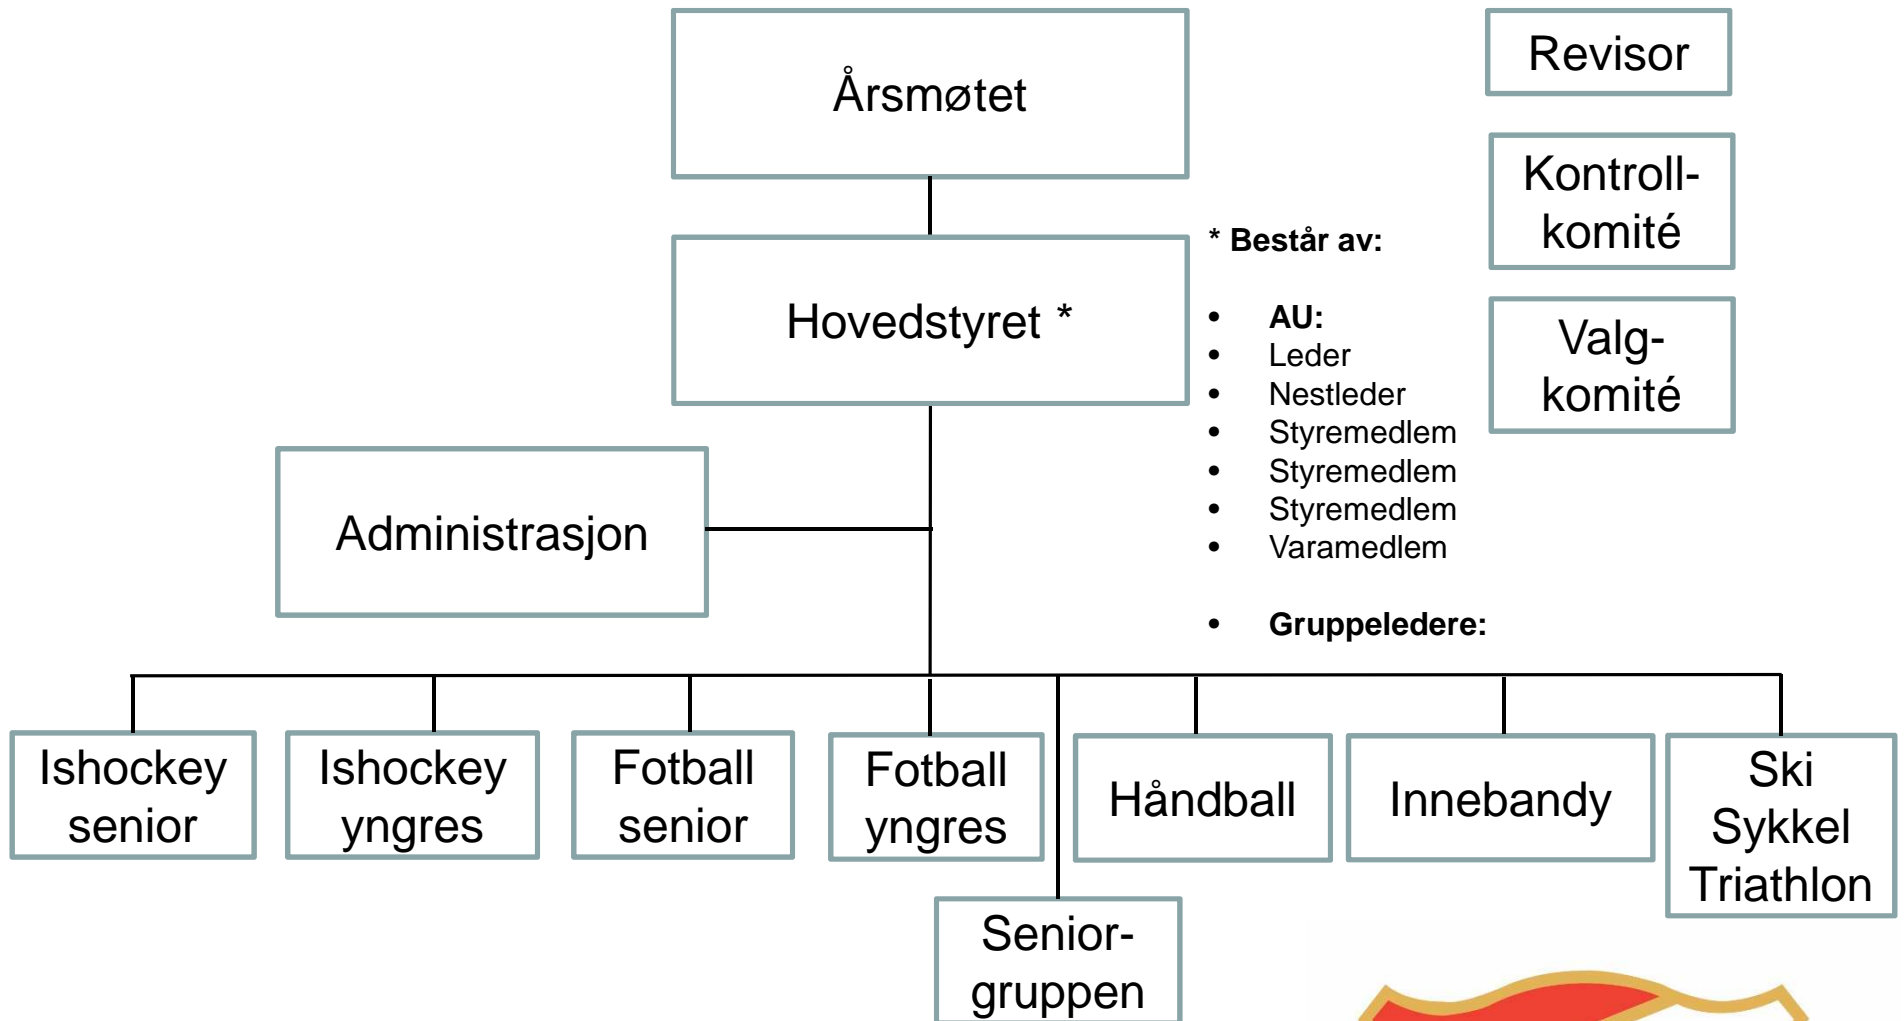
Årsmøtet

Revisor

Kontroll-komité

Valg-komité

Hovedstyret *

* Består av:

- AU:
- Leder
- Nestleder
- Styremedlem
- Styremedlem
- Styremedlem
- Varamedlem

- Gruppeledere:

Administrasjon

Ishockey senior

Ishockey yngres

Fotball senior

Fotball yngres

Håndball

Innebandy

Ski Sykkel Triathlon

Senior-gruppen